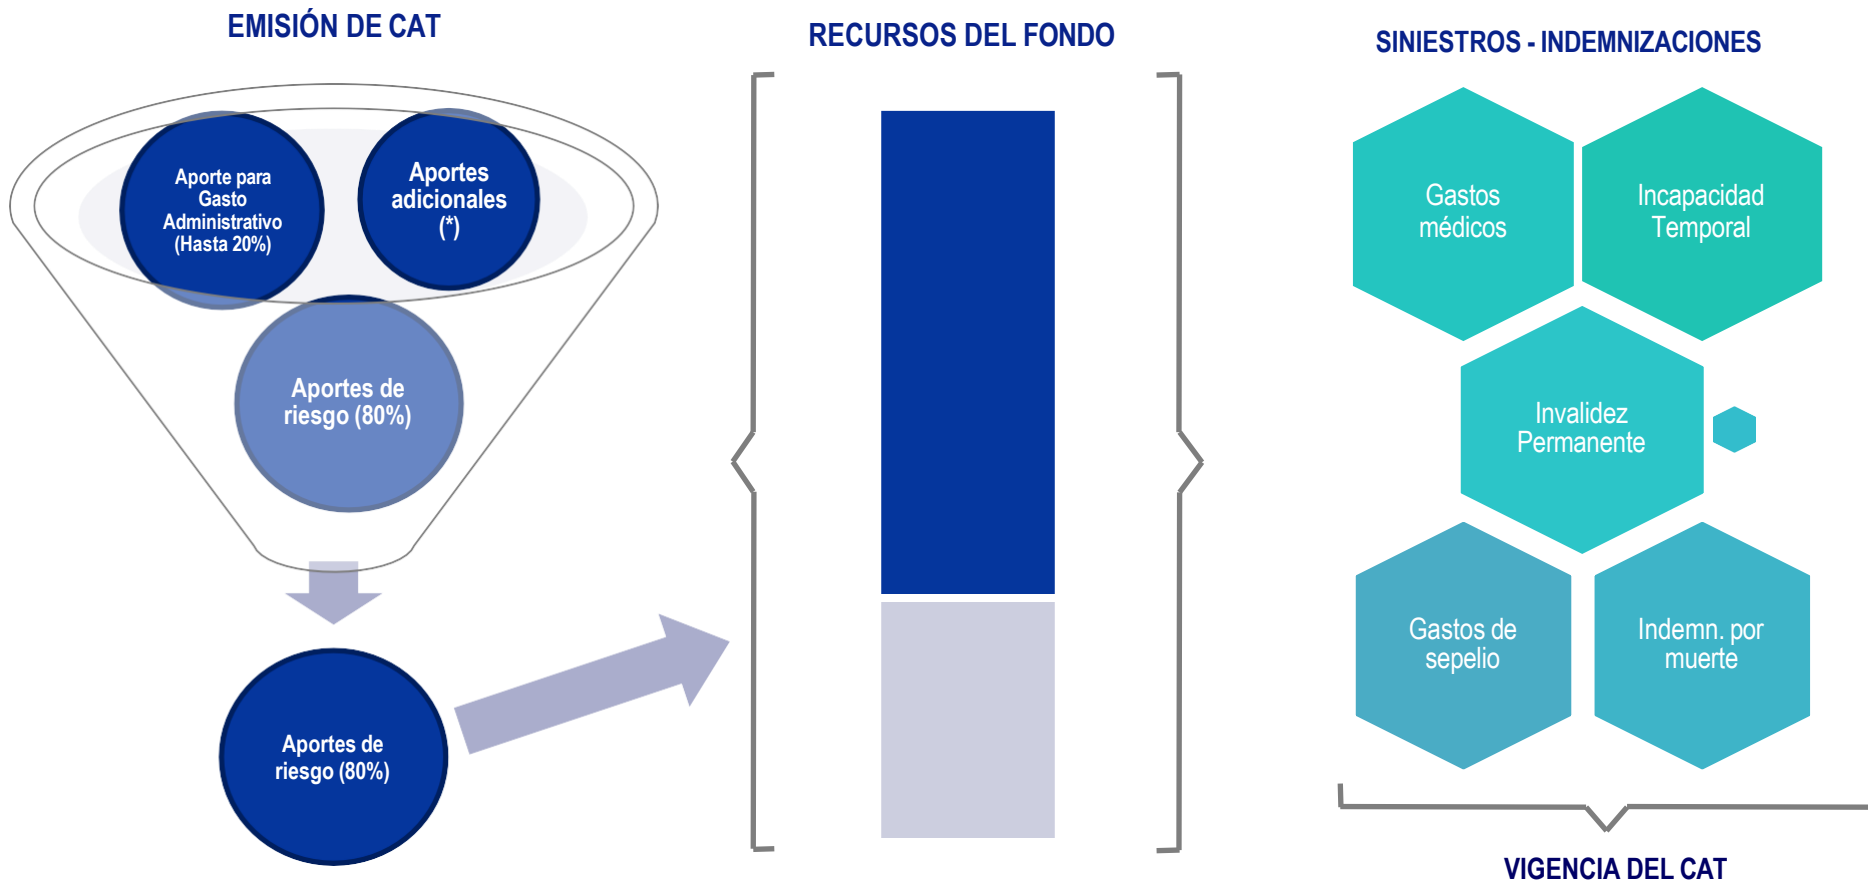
EMISIÓN DE CAT

Aporte para Gasto Administrativo (Hasta 20%)

Aportes adicionales (*)

Aportes de riesgo (80%)

Aportes de riesgo (80%)

RECURSOS DEL FONDO

SINIESTROS - INDEMNIZACIONES

Gastos médicos

Incapacidad Temporal

Invalidez Permanente

Gastos de sepelio

Indemn. por muerte

VIGENCIA DEL CAT